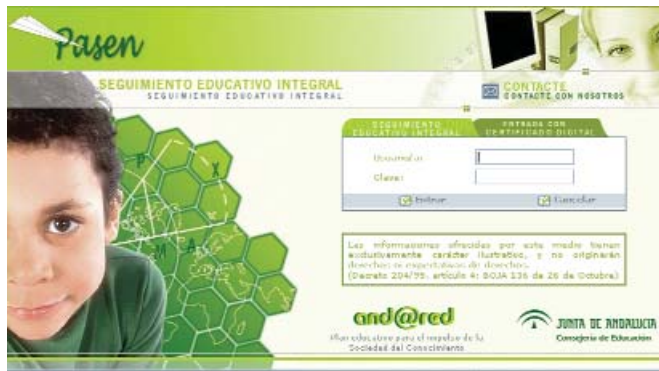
Pasen

SEGUIMIENTO EDUCATIVO INTEGRAL
SEGUIMIENTO EDUCATIVO INTEGRAL

CONTACTE
CONTACTE CON NOSOTROS

SEGUIMIENTO EDUCATIVO INTEGRAL

ENTRADA CON CERTIFICADO DIGITAL

Usuario:
Clave:

Entrar
Cancelar

Las informaciones ofrecidas por este medio tienen exclusivamente carácter ilustrativo, y no originarán derechos ni expectativas de derechos. (Decreto 204/95, artículo 4; BOJA 136 de 26 de Octubre)

and@red
Plan educativo para el impulso de la Sociedad del Conocimiento

JUNTA DE ANDALUCIA
Consejería de Educación